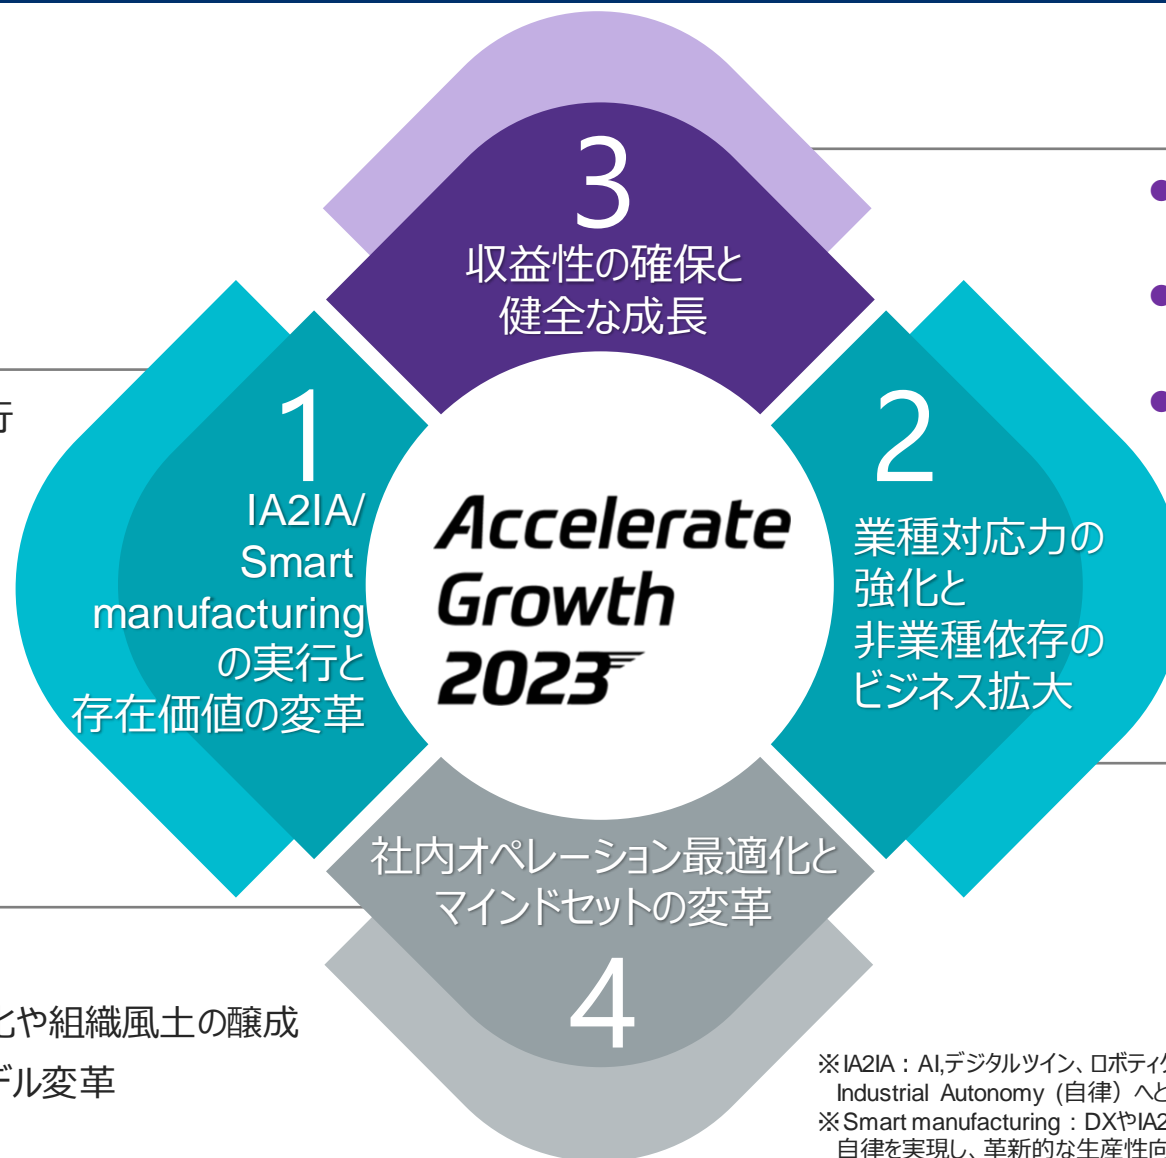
3
収益性の確保と
健全な成長

1
IA2IA/
Smart
manufacturing
の実行と
存在価値の変革

Accelerate
Growth
2023

2
業種対応力の
強化と
非業種依存の
ビジネス拡大

社内オペレーション最適化と
マインドセットの変革
4

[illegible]行

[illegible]や組織風土の醸成
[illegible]ル変革

※IA2IA：AI,デジタルツイン、ロボティ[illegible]
Industrial Autonomy（自律）へと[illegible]
※Smart manufacturing：DXやIA2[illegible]
自律を実現し、革新的な生産性向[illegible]